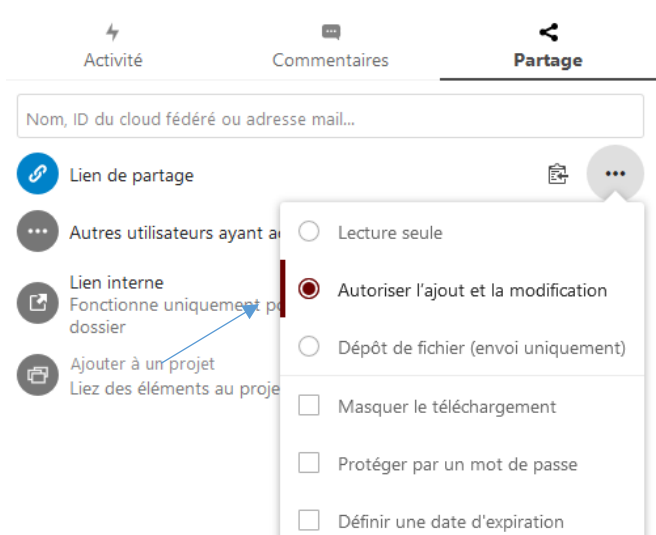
Activité

Commentaires

Partage

Nom, ID du cloud fédéré ou adresse mail...

Lien de partage

Autres utilisateurs ayant a

Lien interne
Fonctionne uniquement p
dossier

Ajouter à un projet
Liez des éléments au proje

Lecture seule

Autoriser l'ajout et la modification

Dépôt de fichier (envoi uniquement)

Masquer le téléchargement

Protéger par un mot de passe

Définir une date d'expiration